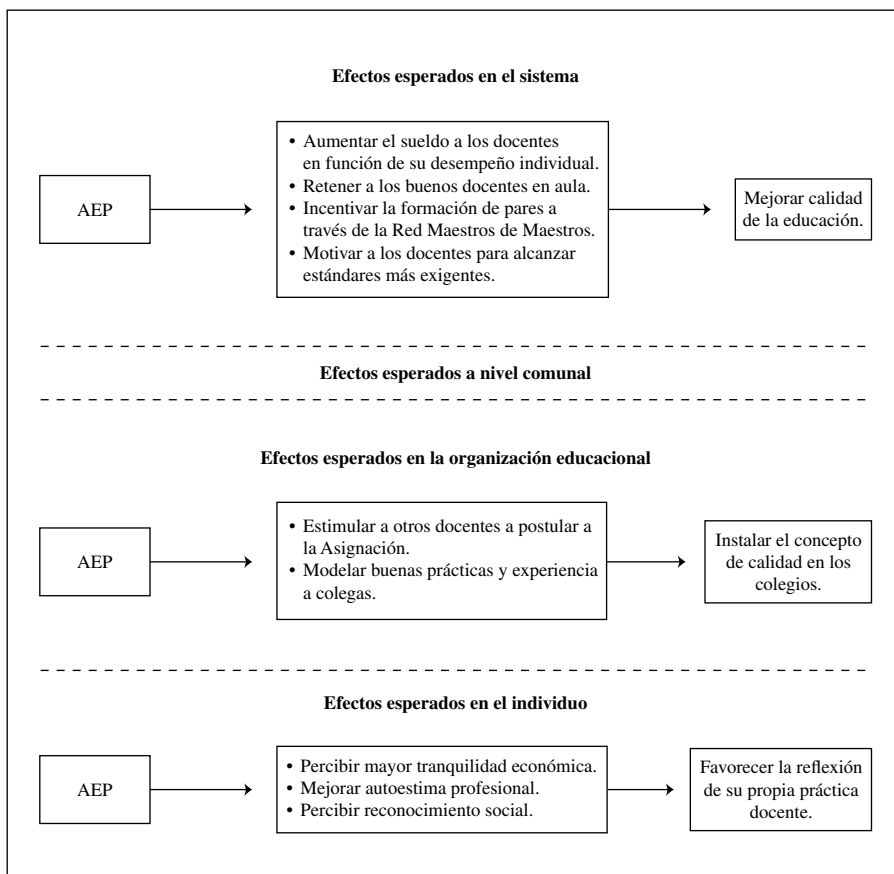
Efectos esperados en el sistema

AEP

• Aumentar el sueldo a los docentes en función de su desempeño individual.
• Retener a los buenos docentes en aula.
• Incentivar la formación de pares a través de la Red Maestros de Maestros.
• Motivar a los docentes para alcanzar estándares más exigentes.

Mejorar calidad de la educación.

Efectos esperados a nivel comunal

Efectos esperados en la organización educacional

AEP

• Estimular a otros docentes a postular a la Asignación.
• Modelar buenas prácticas y experiencia a colegas.

Instalar el concepto de calidad en los colegios.

Efectos esperados en el individuo

AEP

• Percibir mayor tranquilidad económica.
• Mejorar autoestima profesional.
• Percibir reconocimiento social.

Favorecer la reflexión de su propia práctica docente.